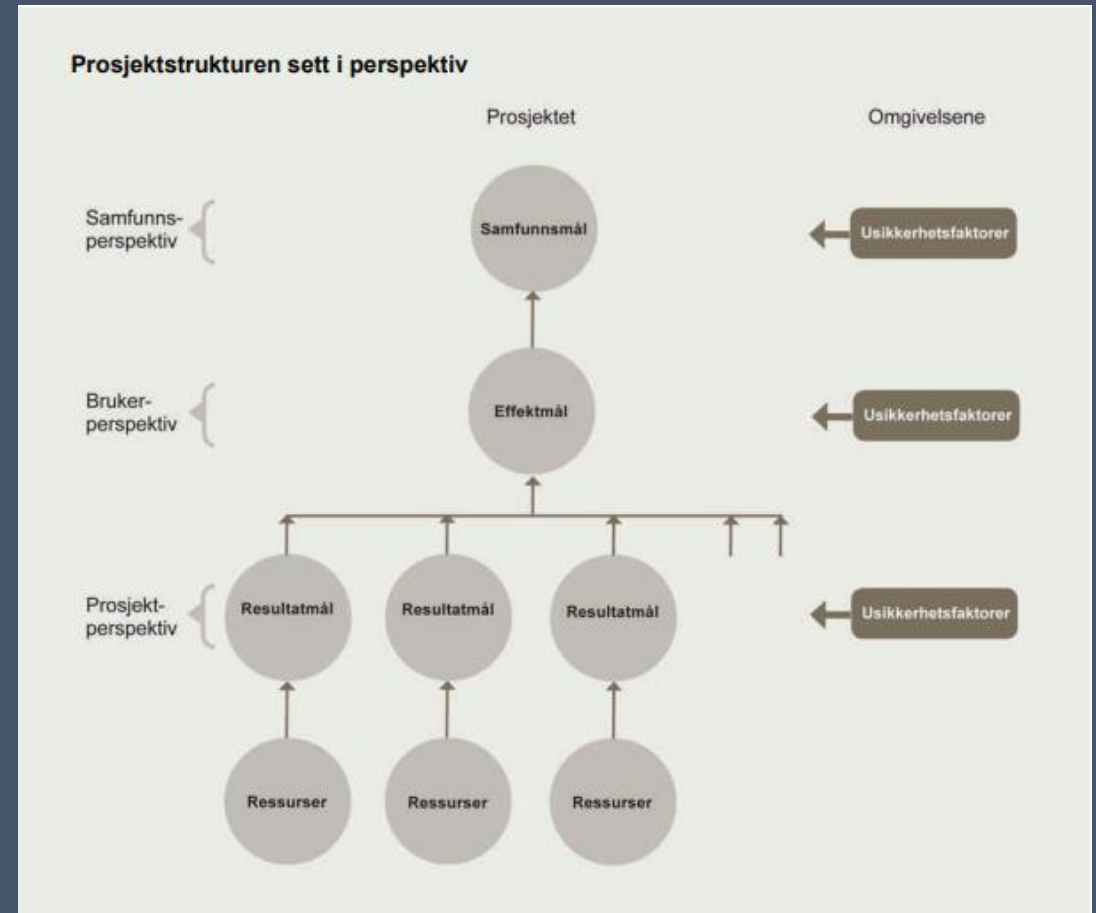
Prosjektstrukturen sett i perspektiv

Prosjektet

Omgivelsene

Samfunns-perspektiv

Samfunnsmål

Usikkerhetsfaktorer

Bruker-perspektiv

Effektmål

Usikkerhetsfaktorer

Prosjekt-perspektiv

Resultatmål

Resultatmål

Resultatmål

Usikkerhetsfaktorer

Ressurser

Ressurser

Ressurser